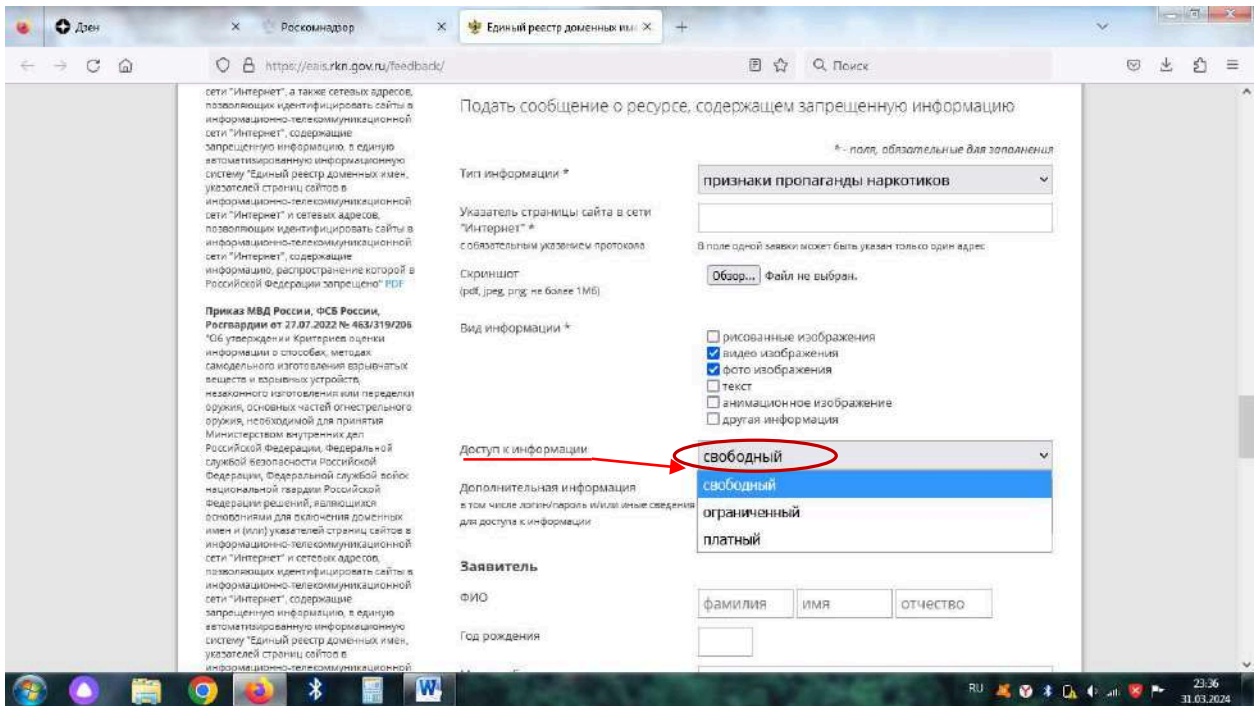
Дзен ×
Роскомнадзор ×
Единый реестр доменных им ×
+

https://eais.rkn.gov.ru/feedback/
Поиск

сети "Интернет", а также сетевых адресов, позволяющих идентифицировать сайты в информационно-телекоммуникационной сети "Интернет", содержащие запрещенную информацию, в единую автоматизированную информационную систему "Единый реестр доменных имен, указателей страниц сайтов в информационно-телекоммуникационной сети "Интернет" и сетевых адресов, позволяющих идентифицировать сайты в информационно-телекоммуникационной сети "Интернет", содержащие информацию, распространение которой в Российской Федерации запрещено" PDF

Приказ МВД России, ФСБ России, Росгвардии от 27.07.2022 № 463/319/206 "Об утверждении Критериев оценки информации о способах, методах самодельного изготовления взрывчатых веществ и взрывных устройств, незаконного изготовления или переделки оружия, основных частей огнестрельного оружия, необходимой для принятия Министерством внутренних дел Российской Федерации, Федеральной службой безопасности Российской Федерации, Федеральной службой войск национальной гвардии Российской Федерации решений, являющихся основаниями для включения доменных имен и (или) указателей страниц сайтов в информационно-телекоммуникационной сети "Интернет" и сетевых адресов, позволяющих идентифицировать сайты в информационно-телекоммуникационной сети "Интернет", содержащие запрещенную информацию, в единую автоматизированную информационную систему "Единый реестр доменных имен, указателей страниц сайтов в информационно-телекоммуникационной

Подать сообщение о ресурсе, содержащем запрещенную информацию

* - поля, обязательные для заполнения

Тип информации *
признаки пропаганды наркотиков

Указатель страницы сайта в сети "Интернет" *
с обязательным указанием протокола
В поле одной заявки может быть указан только один адрес

Скриншот
(pdf, jpeg, png; не более 1Мб)
Обзор... Файл не выбран.

Вид информации *
рисованные изображения
видео изображения
фото изображения
текст
анимационное изображение
другая информация

Доступ к информации
свободный
свободный
ограниченный
платный

Дополнительная информация
в том числе логин/пароль и/или иные сведения для доступа к информации

Заявитель

ФИО
фамилия
имя
отчество

Год рождения

RU 23:36 31.03.2024